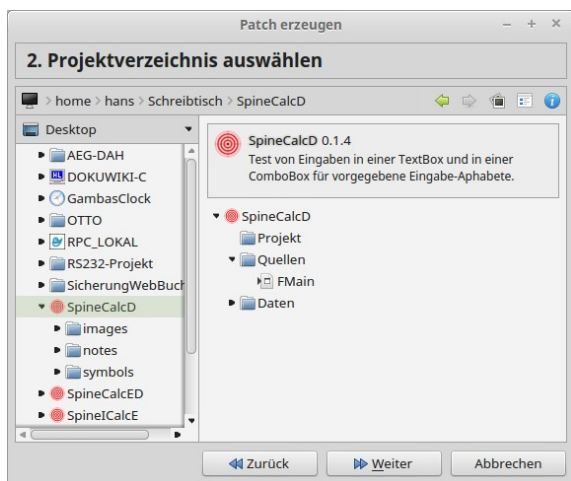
Patch erzeugen

2. Projektverzeichnis auswählen

home > hans > Schreibtisch > SpineCalcD

Desktop
AEG-DAH
DOKUWIKI-C
GambasClock
OTTO
RPC_LOKAL
RS232-Projekt
SicherungWebBuch
SpineCalcD
images
notes
symbols
SpineCalcED
SpineICalcE

SpineCalcD 0.1.4
Test von Eingaben in einer TextBox und in einer ComboBox für vorgegebene Eingabe-Aphabete.

SpineCalcD
Projekt
Quellen
FMain
Daten

Zurück
Weiter
Abbrechen